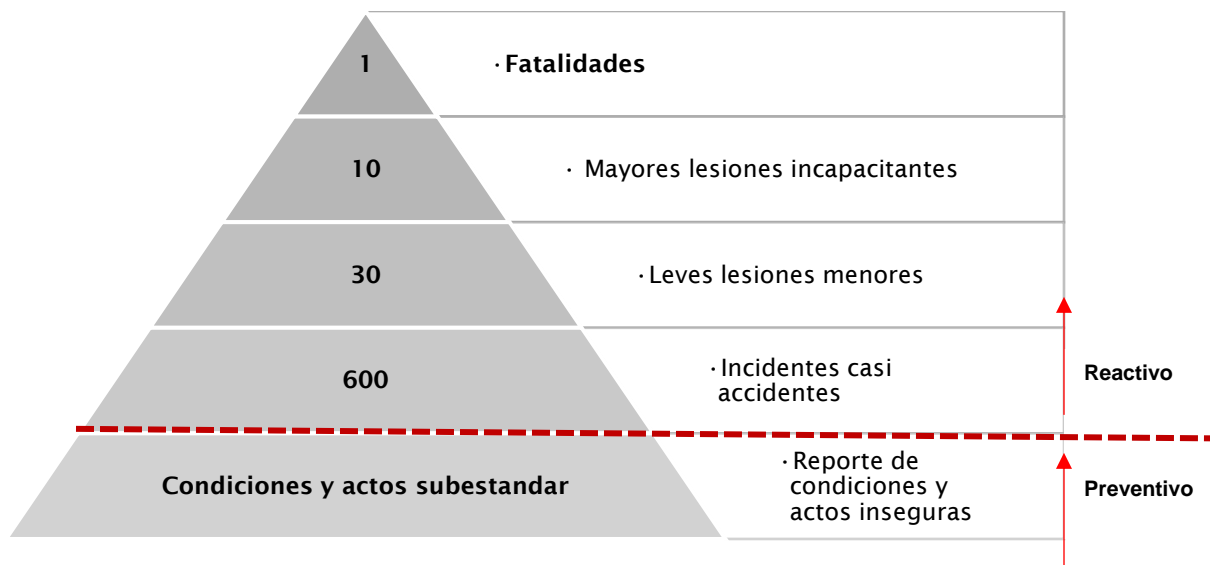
1

·Fatalidades

10

· Mayores lesiones incapacitantes

30

·Leves lesiones menores

600

·Incidentes casi accidentes

Reactivo

Condiciones y actos subestandar

·Reporte de condiciones y actos inseguras

Preventivo